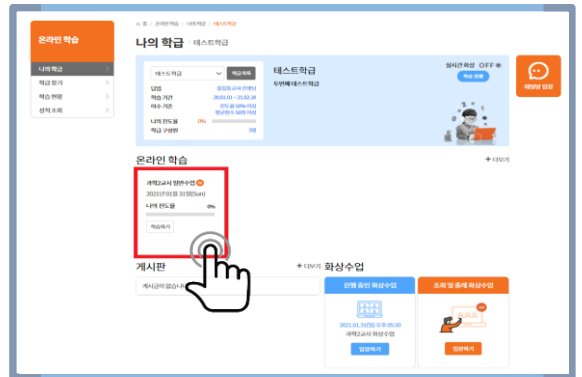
온라인 학습

나의 학급
학급 찾기
학습 현황
성적 조회

온라인학습 > 나의학급 > 테스트학급

나의 학급 테스트학급

테스트학급
학급목록

담임
학습 기간 2021.01 ~ 21.02.28
이수 기준
나의 진도율 0%
학급 구성원 3명

테스트학급
두번째 테스트학급

실시간 화상 OFF
학습 현황

온라인 학습
+ 더보기

과학2교시 일반수업
2021년 01월 31일(Sun)
나의 진도율 0%
학습하기

게시판
+ 더보기
게시글이 없습니다.

화상수업
진행 중인 화상수업
2021.01.31(일) 오후 05:30
과학2교시 화상수업
입장하기

초대 및 출제 화상수업
입장하기

채팅방 입장